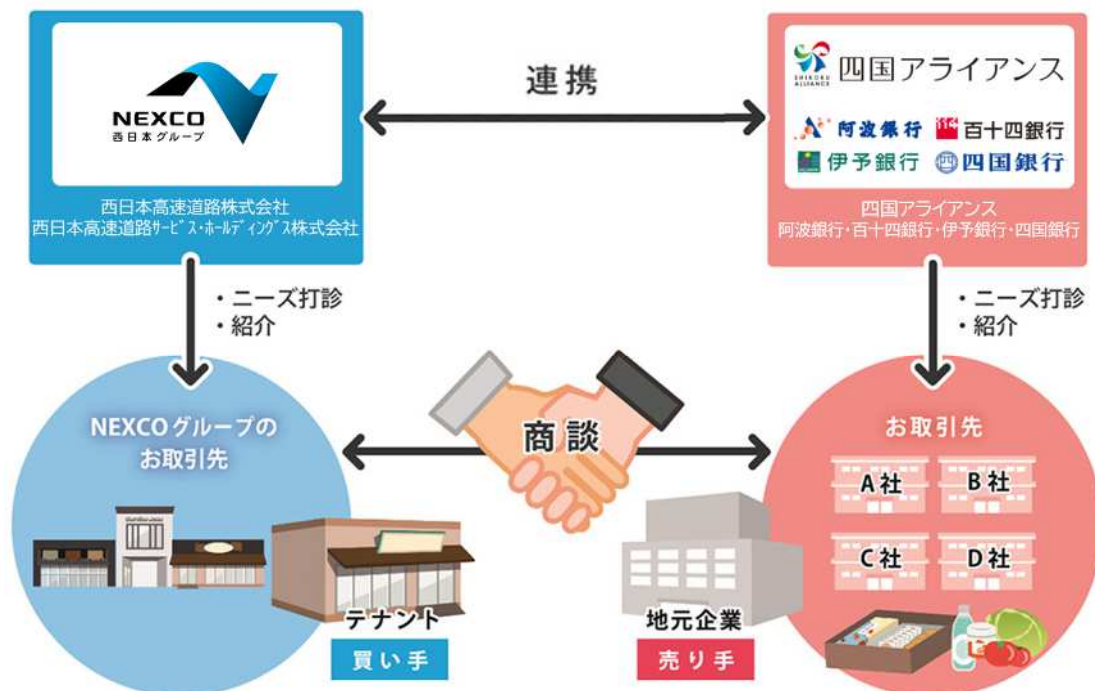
NEXCO
西日本グループ

西日本高速道路株式会社
西日本高速道路サービス・ホールディングス株式会社

連携

SHIKOKU ALLIANCE 四国アライアンス
阿波銀行 百十四銀行
伊予銀行 四国銀行

四国アライアンス
阿波銀行・百十四銀行・伊予銀行・四国銀行

・ニーズ打診
・紹介

・ニーズ打診
・紹介

NEXCOグループの
お取引先

商談

お取引先

A社
B社
C社
D社

テナント
買い手

地元企業
売り手